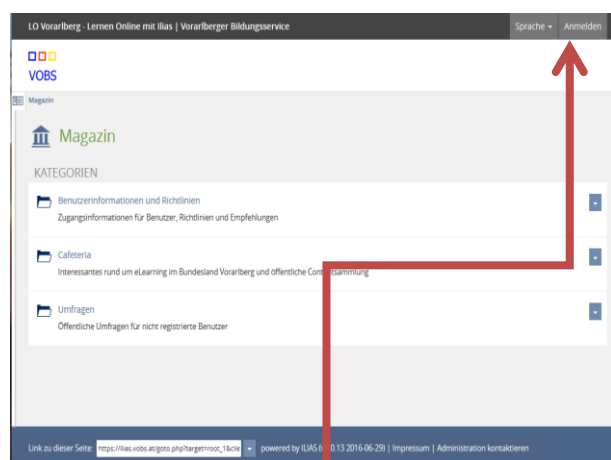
LO Vorarlberg - Lernen Online mit Ilias | Vorarlberger Bildungsservice

Sprache

Anmelden

VOBS

Magazin

Magazin

KATEGORIEN

Benutzerinformationen und Richtlinien

Zugangsinformationen für Benutzer, Richtlinien und Empfehlungen

Cafeteria

Interessantes rund um eLearning im Bundesland Vorarlberg und öffentliche Con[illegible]sammlung

Umfragen

Öffentliche Umfragen für nicht registrierte Benutzer

Link zu dieser Seite: https://ilias.vobs.at/goto.php?target=root_1&clie

powered by ILIAS ([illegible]0.13 2016-06-29) | Impressum | Administration kontaktieren